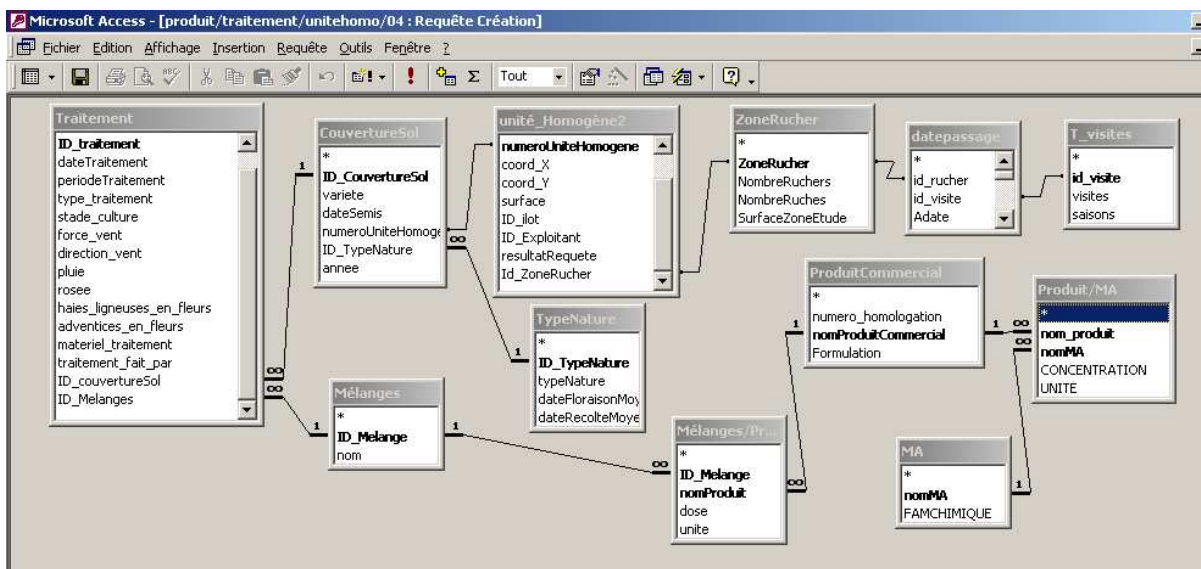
Microsoft Access - [produit/traitement/unitehomo/04 : Requête Création]

Fichier Edition Affichage Insertion Requête Outils Fenêtre ?

Tout

Traitement
ID_traitement
dateTraitement
periodeTraitement
type_traitement
stade_culture
force_vent
direction_vent
pluie
rosee
haies_ligneuses_en_fleurs
adventices_en_fleurs
materiel_traitement
traitement_fait_par
ID_couvertureSol
ID_Melanges

CouvertureSol
*
ID_CouvertureSol
variete
dateSemis
numeroUniteHomoge
ID_TypeNature
annee

unité_Homogène2
numeroUniteHomogene
coord_X
coord_Y
surface
ID_ilot
ID_Exploitant
resultatRequete
Id_ZoneRucher

ZoneRucher
*
ZoneRucher
NombreRuchers
NombreRuches
SurfaceZoneEtude

datepassage
*
id_rucher
id_visite
Adate

T_visites
*
id_visite
visites
saisons

TypeNature
*
ID_TypeNature
typeNature
dateFloraisonMoy
dateRecolteMoye

ProduitCommercial
*
numero_homologation
nomProduitCommercial
Formulation

Produit/MA
*
nom_produit
nomMA
CONCENTRATION
UNITE

Mélanges
*
ID_Melange
nom

Mélanges/Pr...
*
ID_Melange
nomProduit
dose
unite

MA
*
nomMA
FAMCHIMIQUE

1 ∞ ∞ 1 ∞ 1 1 1 1 ∞ 1 ∞ ∞ 1 ∞ 1